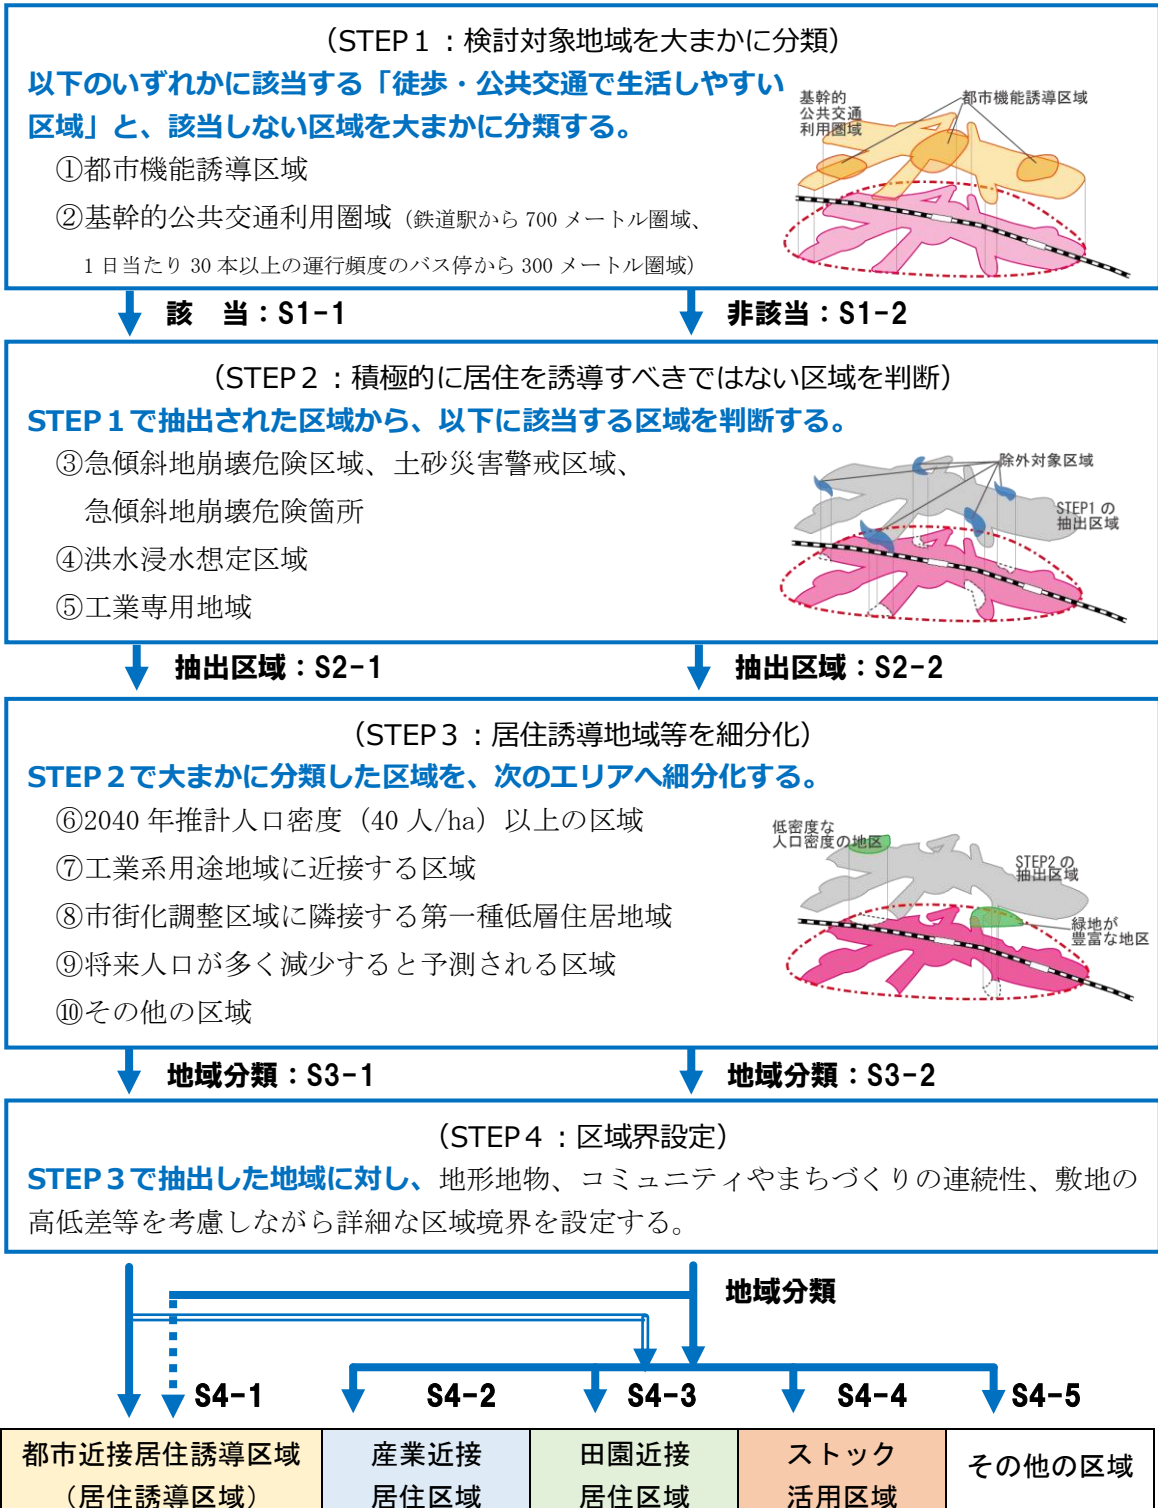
（STEP１：検討対象地域を大まかに分類）

以下のいずれかに該当する「徒歩・公共交通で生活しやすい区域」と、該当しない区域を大まかに分類する。

①都市機能誘導区域

②基幹的公共交通利用圏域（鉄道駅から 700 メートル圏域、1 日当たり 30 本以上の運行頻度のバス停から 300 メートル圏域）

基幹的公共交通利用圏域

都市機能誘導区域

該　当：S1-1

非該当：S1-2

（STEP２：積極的に居住を誘導すべきではない区域を判断）

STEP１で抽出された区域から、以下に該当する区域を判断する。

③急傾斜地崩壊危険区域、土砂災害警戒区域、急傾斜地崩壊危険箇所

④洪水浸水想定区域

⑤工業専用地域

除外対象区域

STEP1 の抽出区域

抽出区域：S2-1

抽出区域：S2-2

（STEP３：居住誘導地域等を細分化）

STEP２で大まかに分類した区域を、次のエリアへ細分化する。

⑥2040 年推計人口密度（40 人/ha）以上の区域

⑦工業系用途地域に近接する区域

⑧市街化調整区域に隣接する第一種低層住居地域

⑨将来人口が多く減少すると予測される区域

⑩その他の区域

低密度な人口密度の地区

STEP2 の抽出区域

緑地が豊富な地区

地域分類：S3-1

地域分類：S3-2

（STEP４：区域界設定）

STEP３で抽出した地域に対し、地形地物、コミュニティやまちづくりの連続性、敷地の高低差等を考慮しながら詳細な区域境界を設定する。

地域分類

S4-1

S4-2

S4-3

S4-4

S4-5

| 都市近接居住誘導区域（居住誘導区域） | 産業近接居住区域 | 田園近接居住区域 | ストック活用区域 | その他の区域 |